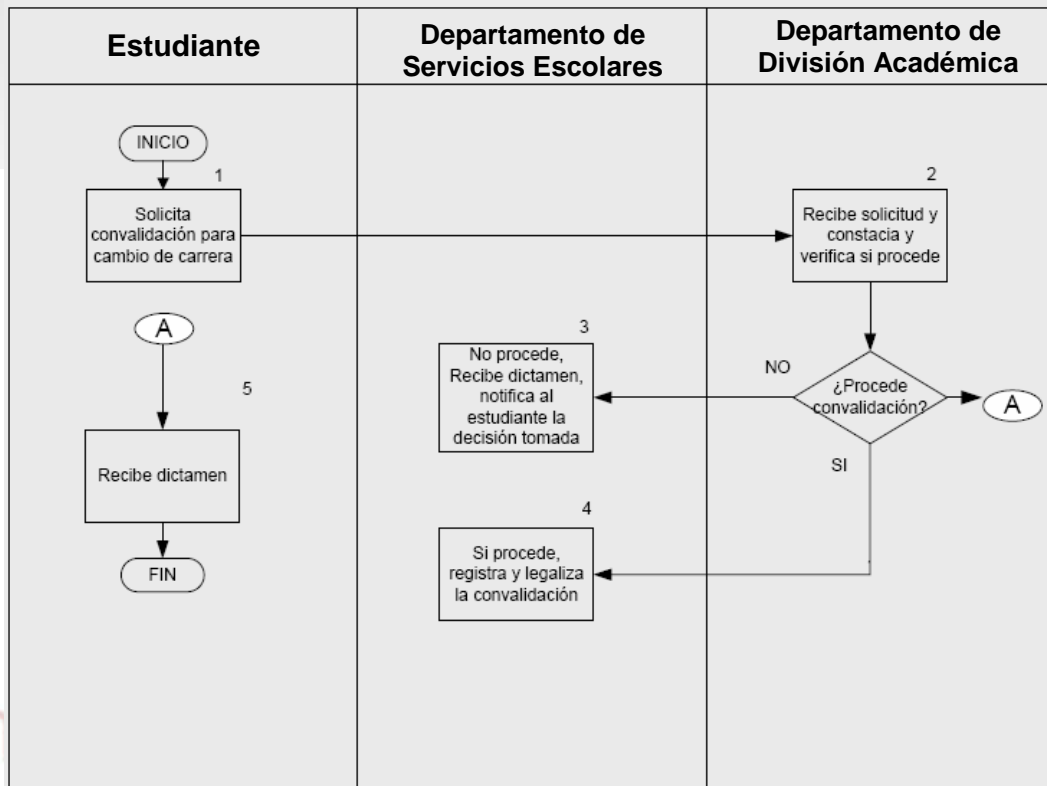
| Estudiante | Departamento de Servicios Escolares | Departamento de División Académica |
|---|---|---|

INICIO

1

Solicita convalidación para cambio de carrera

2

Recibe solicitud y constacia y verifica si procede

A

3

No procede, Recibe dictamen, notifica al estudiante la decisión tomada

NO

¿Procede convalidación?

A

5

Recibe dictamen

SI

4

Si procede, registra y legaliza la convalidación

FIN